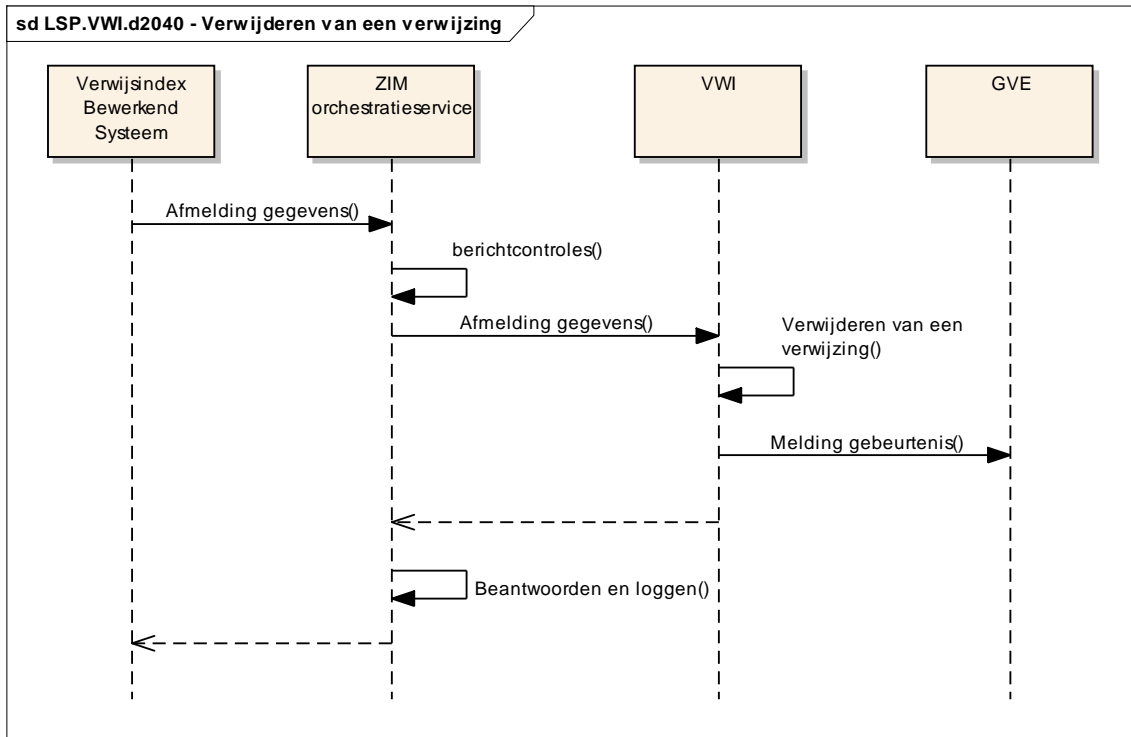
sd LSP.VWI.d2040 - Verwijderen van een verwijzing

Verwijsindex Bewerkend Systeem

ZIM orchestratieservice

VWI

GVE

Afmelding gegevens()

berichtcontroles()

Afmelding gegevens()

Verwijderen van een verwijzing()

Melding gebeurtenis()

Beantwoorden en loggen()